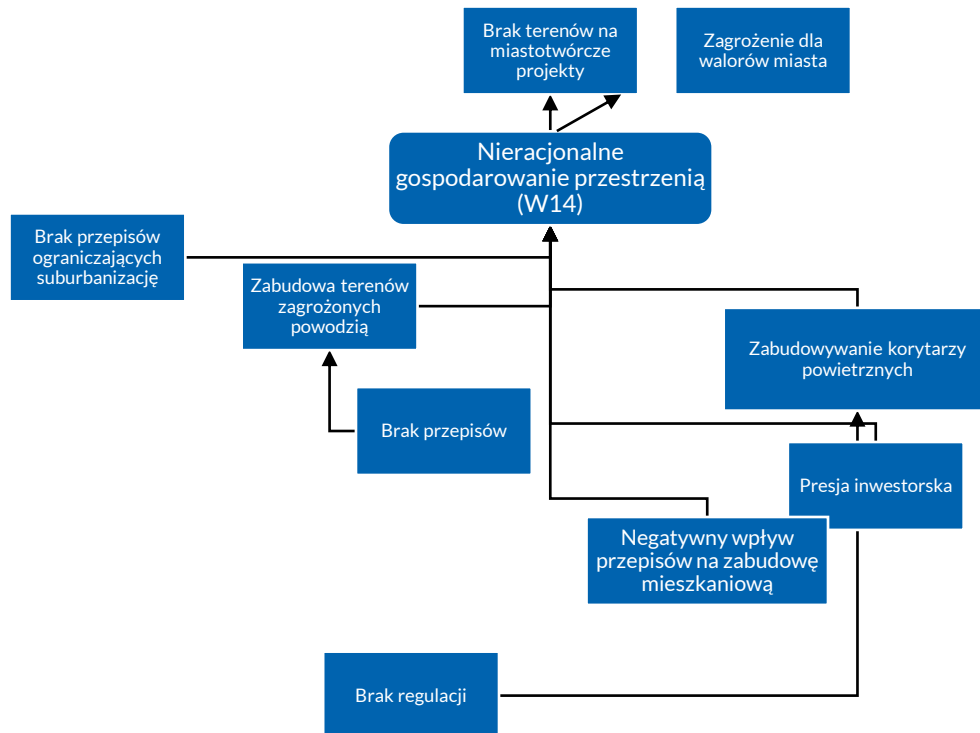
Brak terenów na miastotwórcze projekty

Zagrożenie dla walorów miasta

Nieracjonalne gospodarowanie przestrzenią (W14)

Brak przepisów ograniczających suburbanizację

Zabudowa terenów zagrożonych powodzią

Zabudowywanie korytarzy powietrznych

Brak przepisów

Presja inwestorska

Negatywny wpływ przepisów na zabudowę mieszkaniową

Brak regulacji